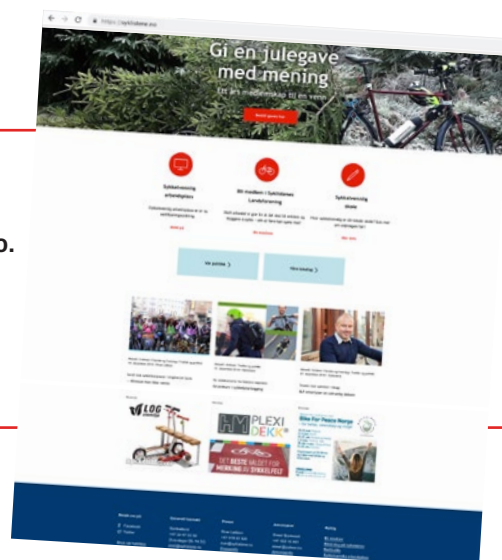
https://syklistene.no

Gi en julegave med mening

Et års medlemskap til en venn

Sykkelvennlig arbeidsplass

Bli medlem i Syklistenes Landsforening

Sykkelvennlig skole

Vis politikk

Hva betyr

p.

LOG

HM PLEXI DEKK

DET BESTE VALGET FOR MENING AV SYKKELFELT

Bike For Peace Norge